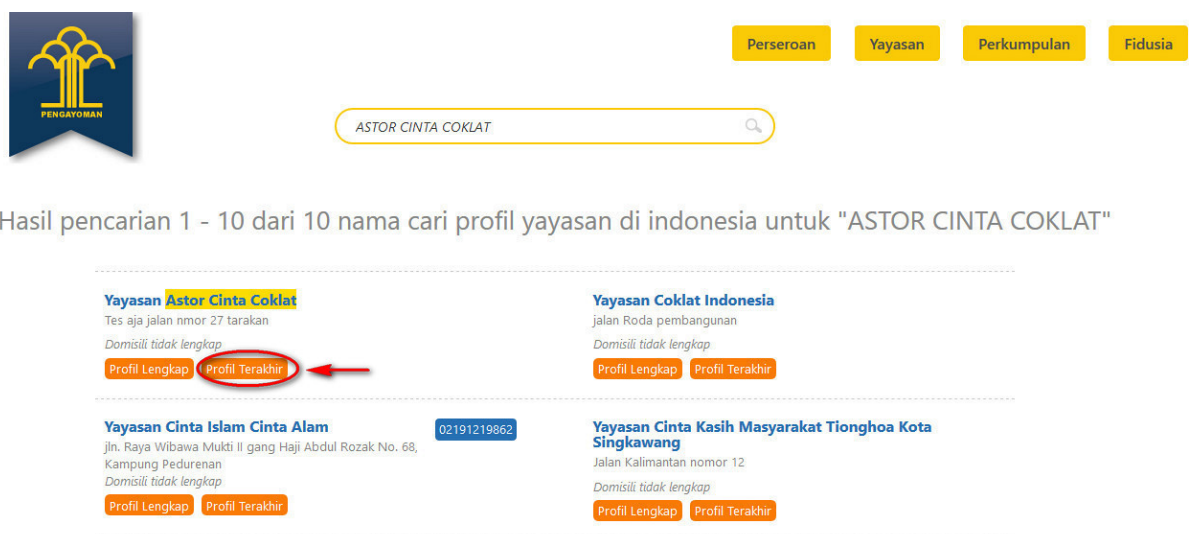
PENGAYOMAN

Perseroan Yayasan Perkumpulan Fidusia

ASTOR CINTA COKLAT

Hasil pencarian 1 - 10 dari 10 nama cari profil yayasan di indonesia untuk "ASTOR CINTA COKLAT"

Yayasan Astor Cinta Coklat
Tes aja jalan nmor 27 tarakan
Domisili tidak lengkap
Profil Lengkap Profil Terakhir

Yayasan Coklat Indonesia
jalan Roda pembangunan
Domisili tidak lengkap
Profil Lengkap Profil Terakhir

Yayasan Cinta Islam Cinta Alam
02191219862
jln. Raya Wibawa Mukti II gang Haji Abdul Rozak No. 68, Kampung Pedurenan
Domisili tidak lengkap
Profil Lengkap Profil Terakhir

Yayasan Cinta Kasih Masyarakat Tionghoa Kota Singkawang
Jalan Kalimantan nomor 12
Domisili tidak lengkap
Profil Lengkap Profil Terakhir